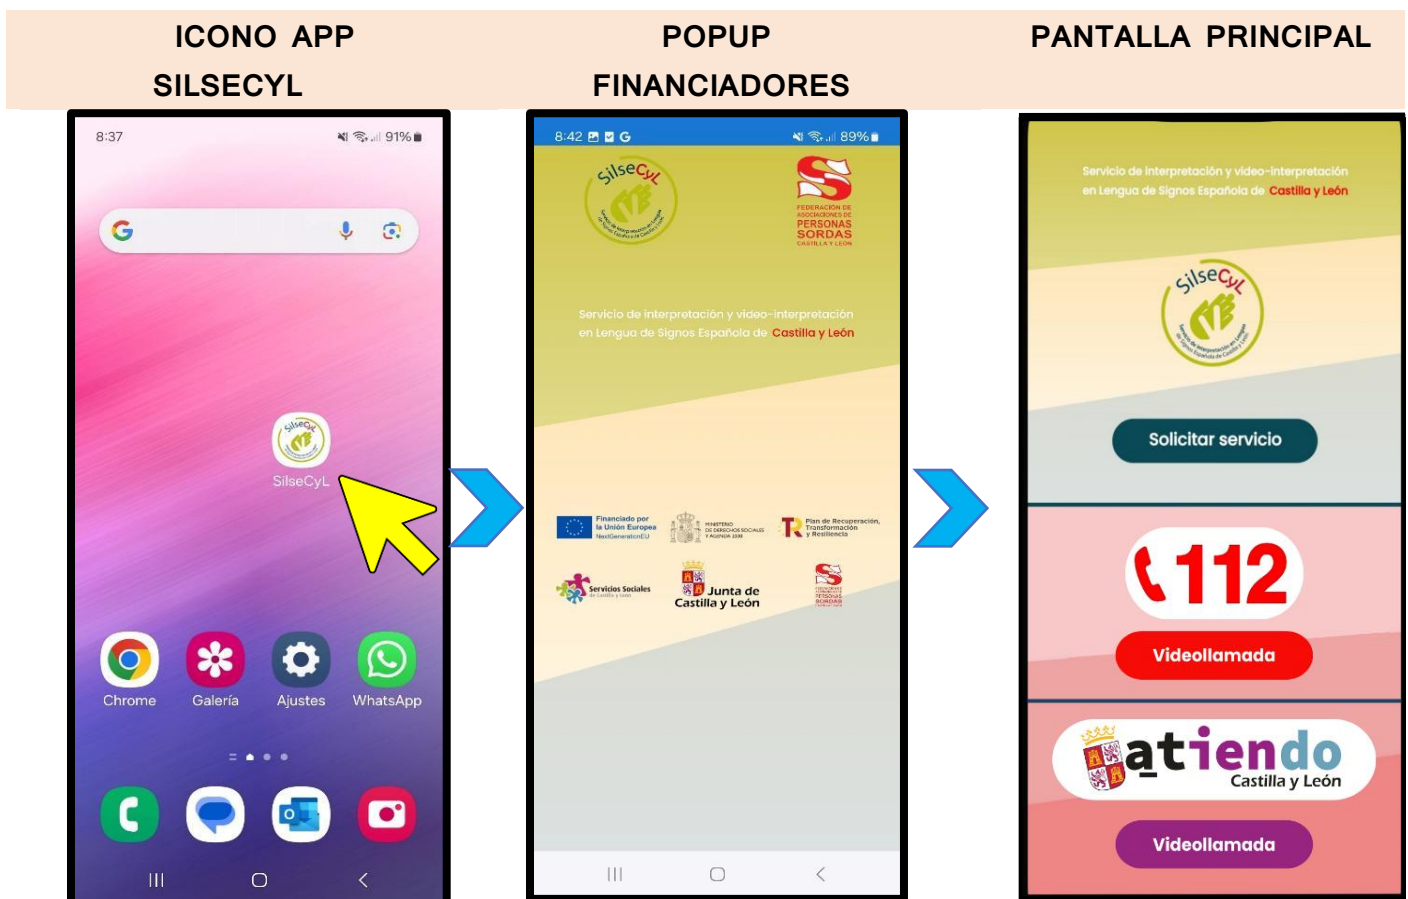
ICONO APP SILSECYL

POPUP FINANCIADORES

PANTALLA PRINCIPAL

8:37 91%

SilseCyL

Chrome Galería Ajustes WhatsApp

8:42 89%

SilseCyL

FEDERACIÓN DE ASOCIACIONES DE PERSONAS SORDAS CASTILLA Y LEÓN

Servicio de interpretación y video-interpretación en Lengua de Signos Española de Castilla y León

Financiado por la Unión Europea NextGenerationEU

MINISTERIO DE DERECHOS SOCIALES Y AGENDA 2030

Plan de Recuperación, Transformación y Resiliencia

Servicios Sociales de Castilla y León

Junta de Castilla y León

Servicio de interpretación y video-interpretación en Lengua de Signos Española de Castilla y León

SilseCyL

Solicitar servicio

112

Videollamada

atiendo Castilla y León

Videollamada